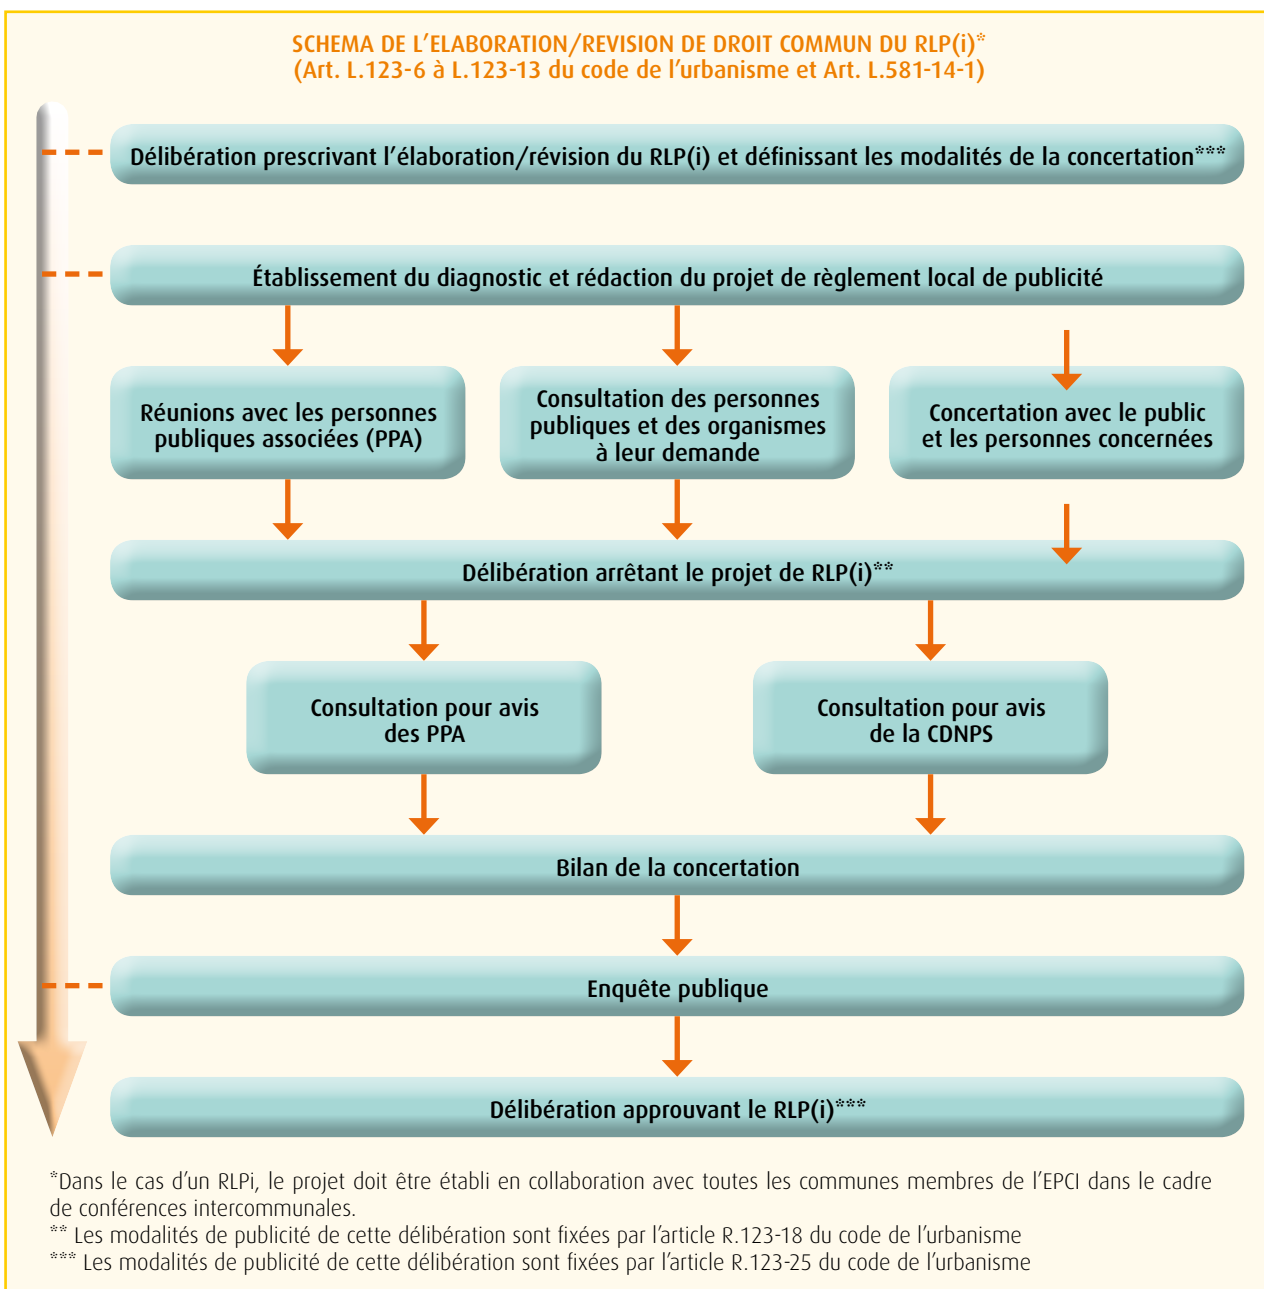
SCHEMA DE L'ELABORATION/REVISION DE DROIT COMMUN DU RLP(i)*
(Art. L.123-6 à L.123-13 du code de l'urbanisme et Art. L.581-14-1)

Délibération prescrivant l'élaboration/révision du RLP(i) et définissant les modalités de la concertation***

Établissement du diagnostic et rédaction du projet de règlement local de publicité

Réunions avec les personnes publiques associées (PPA)

Consultation des personnes publiques et des organismes à leur demande

Concertation avec le public et les personnes concernées

Délibération arrêtant le projet de RLP(i)**

Consultation pour avis des PPA

Consultation pour avis de la CDNPS

Bilan de la concertation

Enquête publique

Délibération approuvant le RLP(i)***

*Dans le cas d'un RLPi, le projet doit être établi en collaboration avec toutes les communes membres de l'EPCI dans le cadre de conférences intercommunales.
** Les modalités de publicité de cette délibération sont fixées par l'article R.123-18 du code de l'urbanisme
*** Les modalités de publicité de cette délibération sont fixées par l'article R.123-25 du code de l'urbanisme